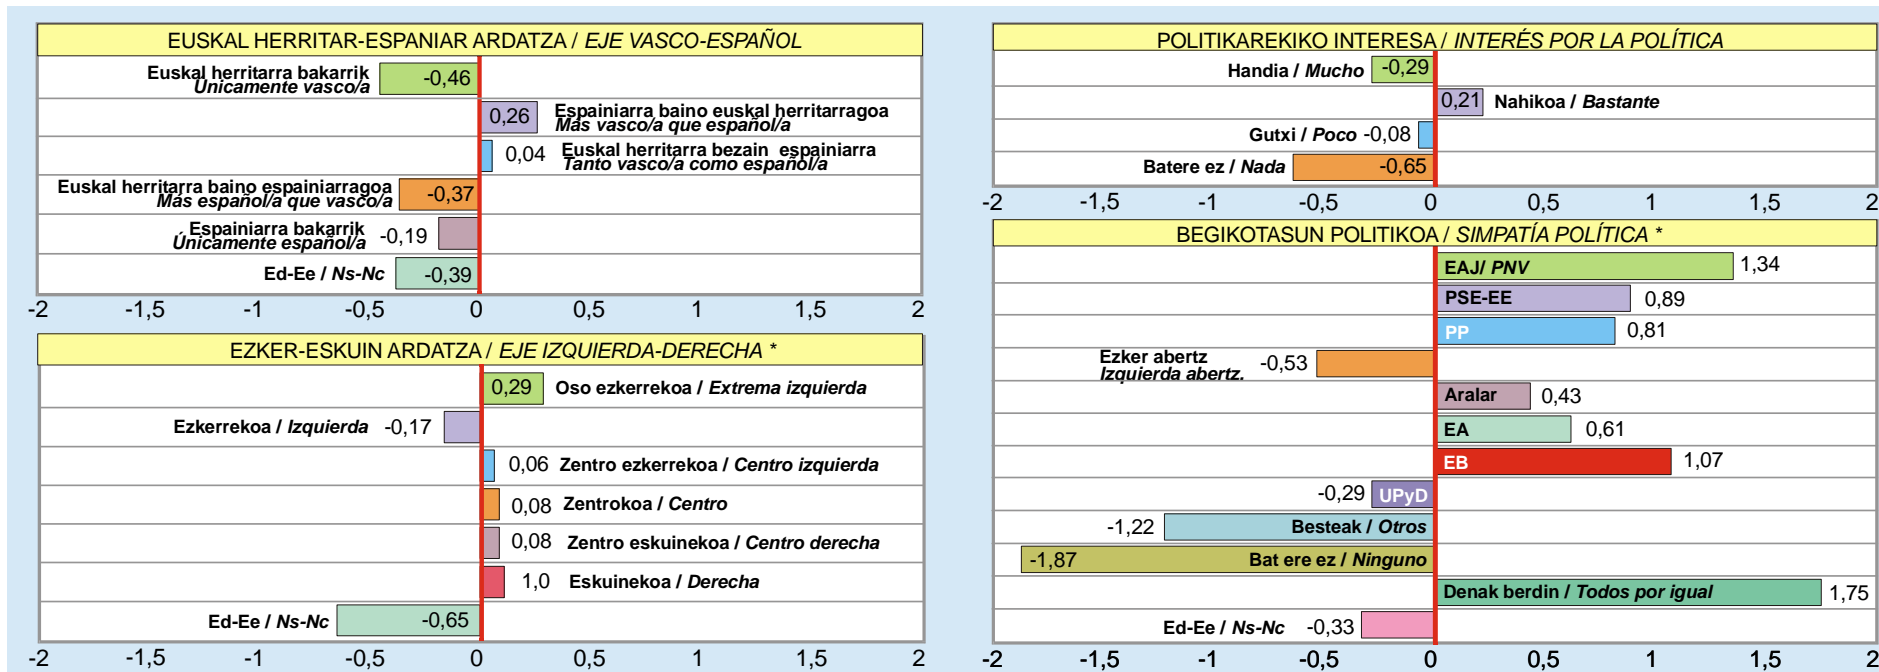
EUSKAL HERRITAR-ESPANIAR ARDATZA / EJE VASCO-ESPAÑOL

Euskal herritarra bakarrik Únicamente vasco/a -0,46
0,26 Espainiarra baino euskal herritarragoa Más vasco/a que español/a
0,04 Euskal herritarra bezain espainiarra Tanto vasco/a como español/a
Euskal herritarra baino espainiarragoa Más español/a que vasco/a -0,37
Espainiarra bakarrik Únicamente español/a -0,19
Ed-Ee / Ns-Nc -0,39

-2 -1,5 -1 -0,5 0 0,5 1 1,5 2

EZKER-ESKUIN ARDATZA / EJE IZQUIERDA-DERECHA *

0,29 Oso ezkerrekoa / Extrema izquierda
Ezkerrekoa / Izquierda -0,17
0,06 Zentro ezkerrekoa / Centro izquierda
0,08 Zentrokoa / Centro
0,08 Zentro eskuinekoa / Centro derecha
1,0 Eskuinekoa / Derecha
Ed-Ee / Ns-Nc -0,65

-2 -1,5 -1 -0,5 0 0,5 1 1,5 2

POLITIKAREKIKO INTERESA / INTERÉS POR LA POLÍTICA

Handia / Mucho -0,29
0,21 Nahikoa / Bastante
Gutxi / Poco -0,08
Batere ez / Nada -0,65

-2 -1,5 -1 -0,5 0 0,5 1 1,5 2

BEGIKOTASUN POLITIKOA / SIMPATÍA POLÍTICA *

EAJ/ PNV 1,34
PSE-EE 0,89
PP 0,81
Ezker abertz Izquierda abertz. -0,53
Aralar 0,43
EA 0,61
EB 1,07
-0,29 UPyD
-1,22 Besteak / Otros
-1,87 Bat ere ez / Ninguno
Denak berdin / Todos por igual 1,75
Ed-Ee / Ns-Nc -0,33

-2 -1,5 -1 -0,5 0 0,5 1 1,5 2